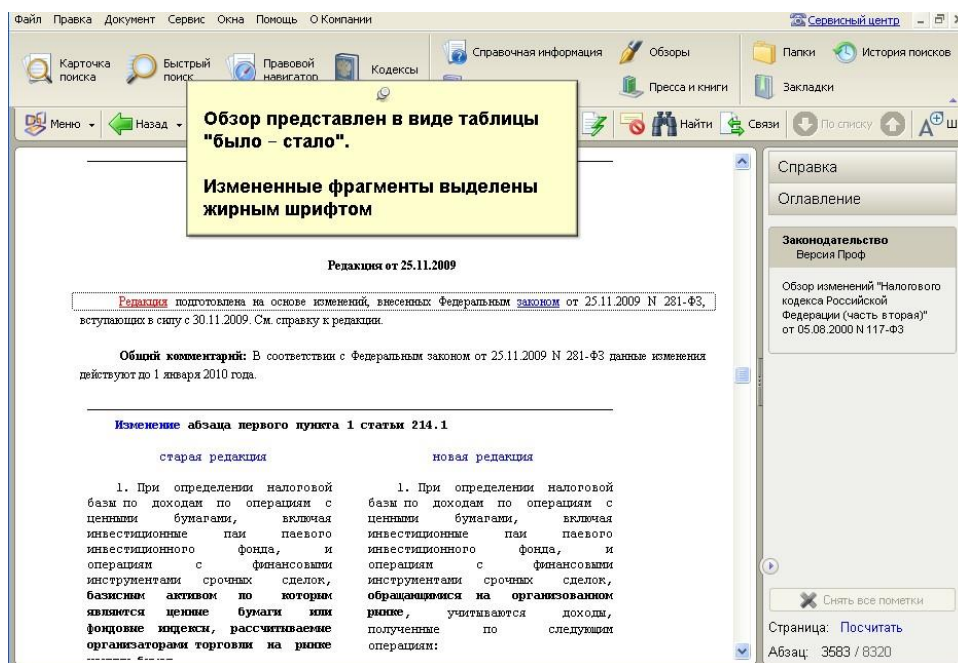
Файл Правка Документ Сервис Окна Помощь О Компании

Сервисный центр

Карточка поиска | Быстрый поиск | Правовой навигатор | Кодексы | Справочная информация | Обзоры | Пресса и книги | Папки | История поисков | Закладки

Меню | Назад | Найти | Связи | По списку

Обзор представлен в виде таблицы "было – стало".

Измененные фрагменты выделены жирным шрифтом

Редакция от 25.11.2009

Редакция подготовлена на основе изменений, внесенных Федеральным законом от 25.11.2009 N 281-ФЗ, вступающих в силу с 30.11.2009. См. справку к редакции.

Общий комментарий: В соответствии с Федеральным законом от 25.11.2009 N 281-ФЗ данные изменения действуют до 1 января 2010 года.

Изменение абзаца первого пункта 1 статьи 214.1

| старая редакция | новая редакция |
|---|---|
| 1. При определении налоговой базы по доходам по операциям с ценными бумагами, включая инвестиционные паи паевого инвестиционного фонда, и операциям с финансовыми инструментами срочных сделок, **базисным активом по которым являются ценные бумаги или фондовые индексы, рассчитываемые организаторами торговли на рынке** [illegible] | 1. При определении налоговой базы по доходам по операциям с ценными бумагами, включая инвестиционные паи паевого инвестиционного фонда, и операциям с финансовыми инструментами срочных сделок, **обращающимися на организованном рынке**, учитываются доходы, полученные по следующим операциям: |

Справка

Оглавление

Законодательство
Версия Проф

Обзор изменений "Налогового кодекса Российской Федерации (часть вторая)" от 05.08.2000 N 117-ФЗ

Снять все пометки

Страница: Посчитать

Абзац: 3583 / 8320